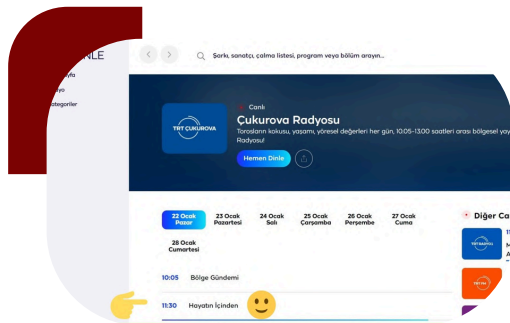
NLE

fa

yo

ategoriler

Şarkı, sanatçı, çalma listesi, program veya bölüm arayın...

TRT ÇUKUROVA

Canlı

Çukurova Radyosu

Torosların kokusu, yaşamı, yöresel değerleri her gün, 10.05-13.00 saatleri arası bölgesel ya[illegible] Radyosu!

Hemen Dinle

22 Ocak Pazar

23 Ocak Pazartesi

24 Ocak Salı

25 Ocak Çarşamba

26 Ocak Perşembe

27 Ocak Cuma

28 Ocak Cumartesi

10:05 Bölge Gündemi

11:30 Hayatın İçinden

Diğer Ca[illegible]

TRT RADYO 1

TRT FM